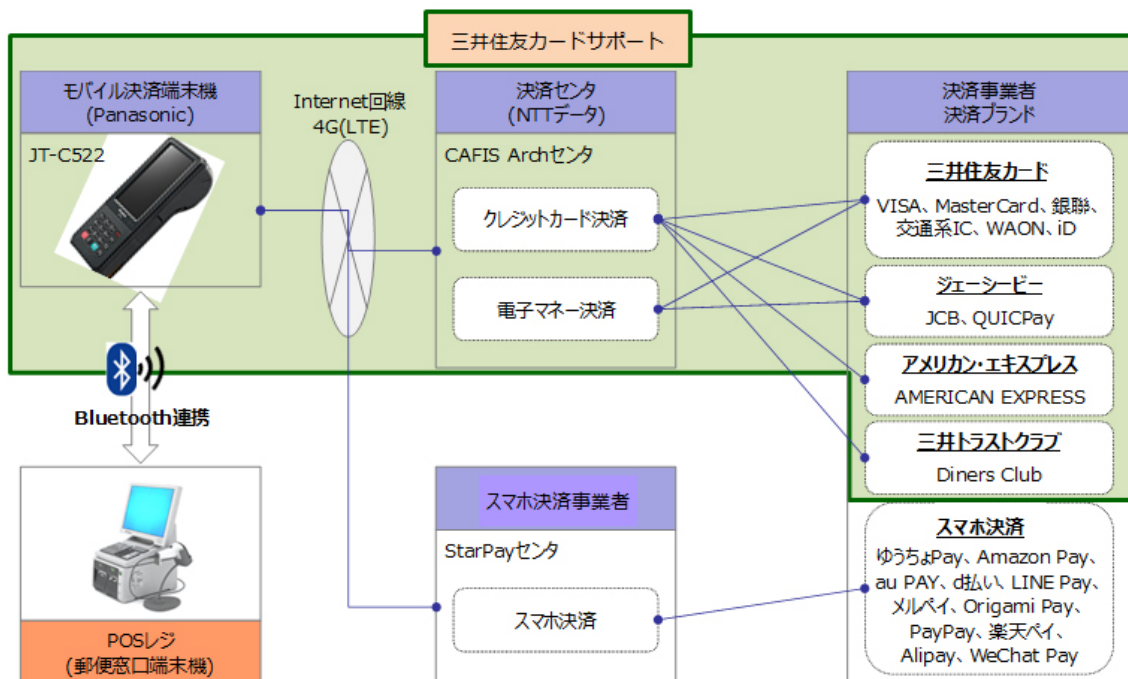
三井住友カードサポート

モバイル決済端末機
(Panasonic)

JT-C522

Internet回線
4G(LTE)

決済センタ
(NTTデータ)

CAFIS Archセンタ

クレジットカード決済

電子マネー決済

決済事業者
決済ブランド

三井住友カード
VISA、MasterCard、銀聯、交通系IC、WAON、iD

ジェーシービー
JCB、QUICPay

アメリカン・エキスプレス
AMERICAN EXPRESS

三井トラストクラブ
Diners Club

Bluetooth連携

スマホ決済事業者

StarPayセンタ

スマホ決済

スマホ決済
ゆうちょPay、Amazon Pay、au PAY、d払い、LINE Pay、メルペイ、Origami Pay、PayPay、楽天ペイ、Alipay、WeChat Pay

POSレジ
(郵便窓口端末機)